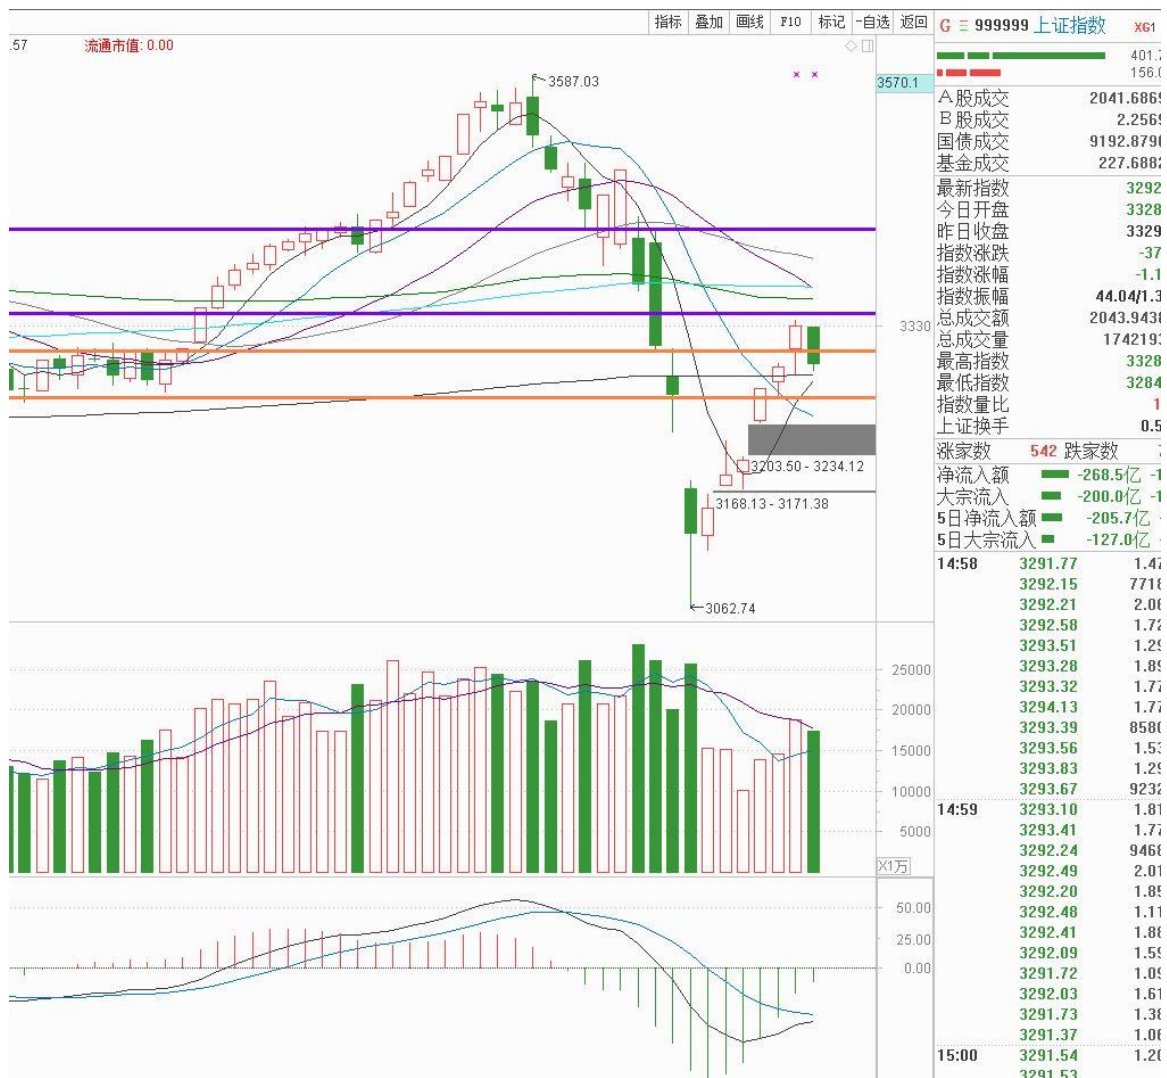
指标 叠加 画线 F10 标记 -自选 返回

G 999999 上证指数 XG1

.57 流通市值: 0.00

3587.03

3570.1

3330

3203.50 - 3234.12

3168.13 - 3171.38

3062.74

25000
20000
15000
10000
5000
X1万

50.00
25.00
0.00

401.7
156.0

| | |
|---|---|
| A股成交 | 2041.6869 |
| B股成交 | 2.2569 |
| 国债成交 | 9192.8790 |
| 基金成交 | 227.6882 |
| 最新指数 | 3292 |
| 今日开盘 | 3328 |
| 昨日收盘 | 3329 |
| 指数涨跌 | -37 |
| 指数涨幅 | -1.1 |
| 指数振幅 | 44.04/1.3 |
| 总成交额 | 2043.9438 |
| 总成交量 | 1742193 |
| 最高指数 | 3328 |
| 最低指数 | 3284 |
| 指数量比 | 1 |
| 上证换手 | 0.5 |

涨家数 542 跌家数
净流入额 -268.5亿 -1
大宗流入 -200.0亿 -1
5日净流入额 -205.7亿
5日大宗流入 -127.0亿

| | | |
|---|---|---|
| 14:58 | 3291.77 | 1.47 |
| | 3292.15 | 7718 |
| | 3292.21 | 2.06 |
| | 3292.58 | 1.72 |
| | 3293.51 | 1.29 |
| | 3293.28 | 1.89 |
| | 3293.32 | 1.77 |
| | 3294.13 | 1.77 |
| | 3293.39 | 8580 |
| | 3293.56 | 1.53 |
| | 3293.83 | 1.29 |
| | 3293.67 | 9232 |
| 14:59 | 3293.10 | 1.81 |
| | 3293.41 | 1.77 |
| | 3292.24 | 9468 |
| | 3292.49 | 2.01 |
| | 3292.20 | 1.85 |
| | 3292.48 | 1.11 |
| | 3292.41 | 1.88 |
| | 3292.09 | 1.59 |
| | 3291.72 | 1.09 |
| | 3292.03 | 1.61 |
| | 3291.73 | 1.38 |
| | 3291.37 | 1.06 |
| 15:00 | 3291.54 | 1.20 |
| | 3291.53 | |